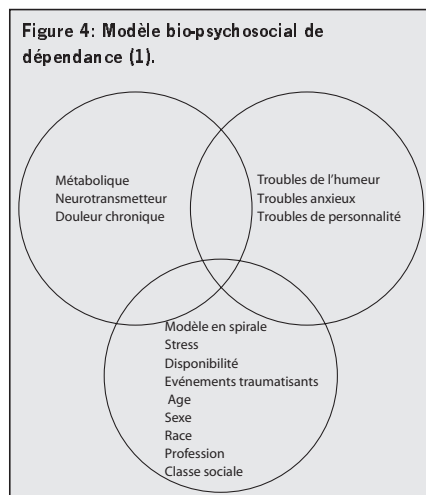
Figure 4: Modèle bio-psychosocial de dépendance (1).

Métabolique
Neurotransmetteur
Douleur chronique

Troubles de l'humeur
Troubles anxieux
Troubles de personnalité

Modèle en spirale
Stress
Disponibilité
Evénements traumatisants
Age
Sexe
Race
Profession
Classe sociale